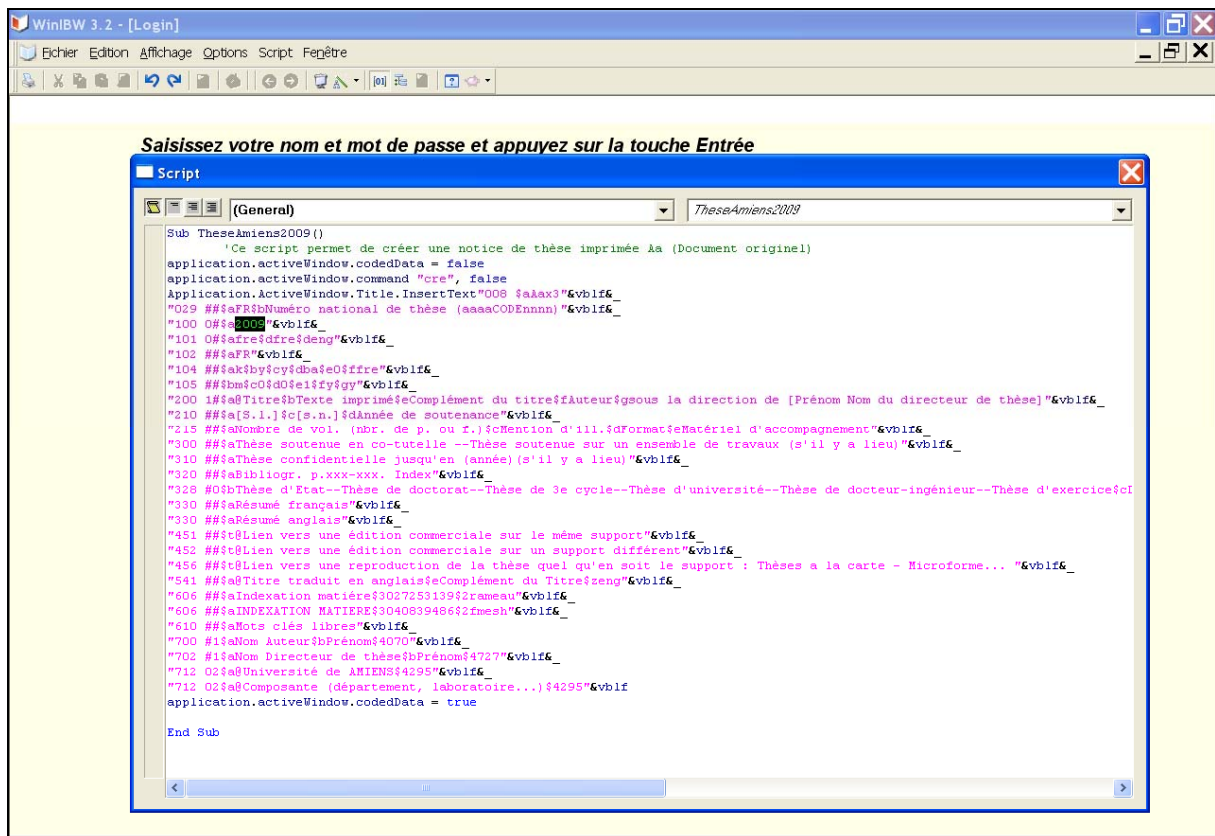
WinIBW 3.2 - [Login]

Fichier Edition Affichage Options Script Fenêtre

Saisissez votre nom et mot de passe et appuyez sur la touche Entrée

Script

(General)

TheseAmiens2009

Sub TheseAmiens2009()
'Ce script permet de créer une notice de thèse imprimée Aa (Document originel)
application.activeWindow.codedData = false
application.activeWindow.command "cre", false
Application.ActiveWindow.Title.InsertText"008 $aAax3"&vblf&_
"029 ##$aFR$bNuméro national de thèse (aaaaCODEnnnn)"&vblf&_
"100 0#$a2009"&vblf&_
"101 0#$afre$dfre$deng"&vblf&_
"102 ##$aFR"&vblf&_
"104 ##$ak$by$cy$dba$e0$ffre"&vblf&_
"105 ##$bm$c0$d0$e1$fy$gy"&vblf&_
"200 1#$a@Titre$bTexte imprimé$eComplément du titre$fAuteur$gsous la direction de [Prénom Nom du directeur de thèse]"&vblf&_
"210 ##$a[S.l.]$c[s.n.]$dAnnée de soutenance"&vblf&_
"215 ##$aNombre de vol. (nbr. de p. ou f.)$cMention d'ill.$dFormat$eMatériel d'accompagnement"&vblf&_
"300 ##$aThèse soutenue en co-tutelle --Thèse soutenue sur un ensemble de travaux (s'il y a lieu)"&vblf&_
"310 ##$aThèse confidentielle jusqu'en (année)(s'il y a lieu)"&vblf&_
"320 ##$aBibliogr. p.xxx-xxx. Index"&vblf&_
"328 #0$bThèse d'Etat--Thèse de doctorat--Thèse de 3e cycle--Thèse d'université--Thèse de docteur-ingénieur--Thèse d'exercice$c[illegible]
"330 ##$aRésumé français"&vblf&_
"330 ##$aRésumé anglais"&vblf&_
"451 ##$t@Lien vers une édition commerciale sur le même support"&vblf&_
"452 ##$t@Lien vers une édition commerciale sur un support différent"&vblf&_
"456 ##$t@Lien vers une reproduction de la thèse quel qu'en soit le support : Thèses a la carte - Microforme... "&vblf&_
"541 ##$a@Titre traduit en anglais$eComplément du Titre$zeng"&vblf&_
"606 ##$aIndexation matière$3027253139$2rameau"&vblf&_
"606 ##$aINDEXATION MATIERE$3040839486$2fmesh"&vblf&_
"610 ##$aMots clés libres"&vblf&_
"700 #1$aNom Auteur$bPrénom$4070"&vblf&_
"702 #1$aNom Directeur de thèse$bPrénom$4727"&vblf&_
"712 02$a@Université de AMIENS$4295"&vblf&_
"712 02$a@Composante (département, laboratoire...)$4295"&vblf
application.activeWindow.codedData = true

End Sub